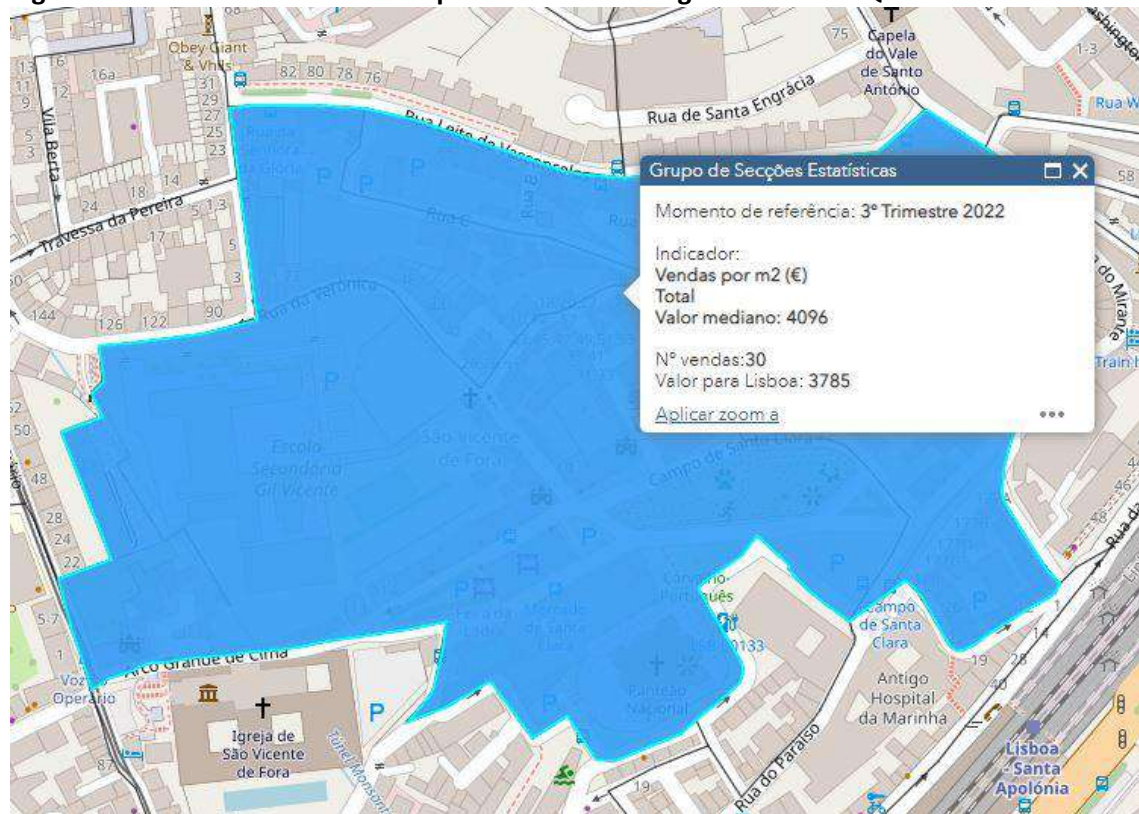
Grupo de Secções Estatísticas

Momento de referência: 3º Trimestre 2022

Indicador:
Vendas por m2 (€)
Total
Valor mediano: 4096

Nº vendas:30
Valor para Lisboa: 3785

Aplicar zoom a

Obey Giant & Vhils
Rua de Santa Engrácia
Capela do Vale de Santo António
Rua Leite de Vasconcelos
Vila Berta
Travessa da Pereira
Rua da Verónica
Escola Secundária Gil Vicente
São Vicente de Fora
Campo de Santa Clara
Feira da Ladra
Mercado de Santa Clara
Panteão Nacional
Arco Grande de Cima
Voz do Operário
Igreja de São Vicente de Fora
Túnel Monsanto
Rua do Paraíso
Campo de Santa Clara
Antigo Hospital da Marinha
Lisboa Santa Apolónia
Rua do Mirante
Train
Rua W
Washington